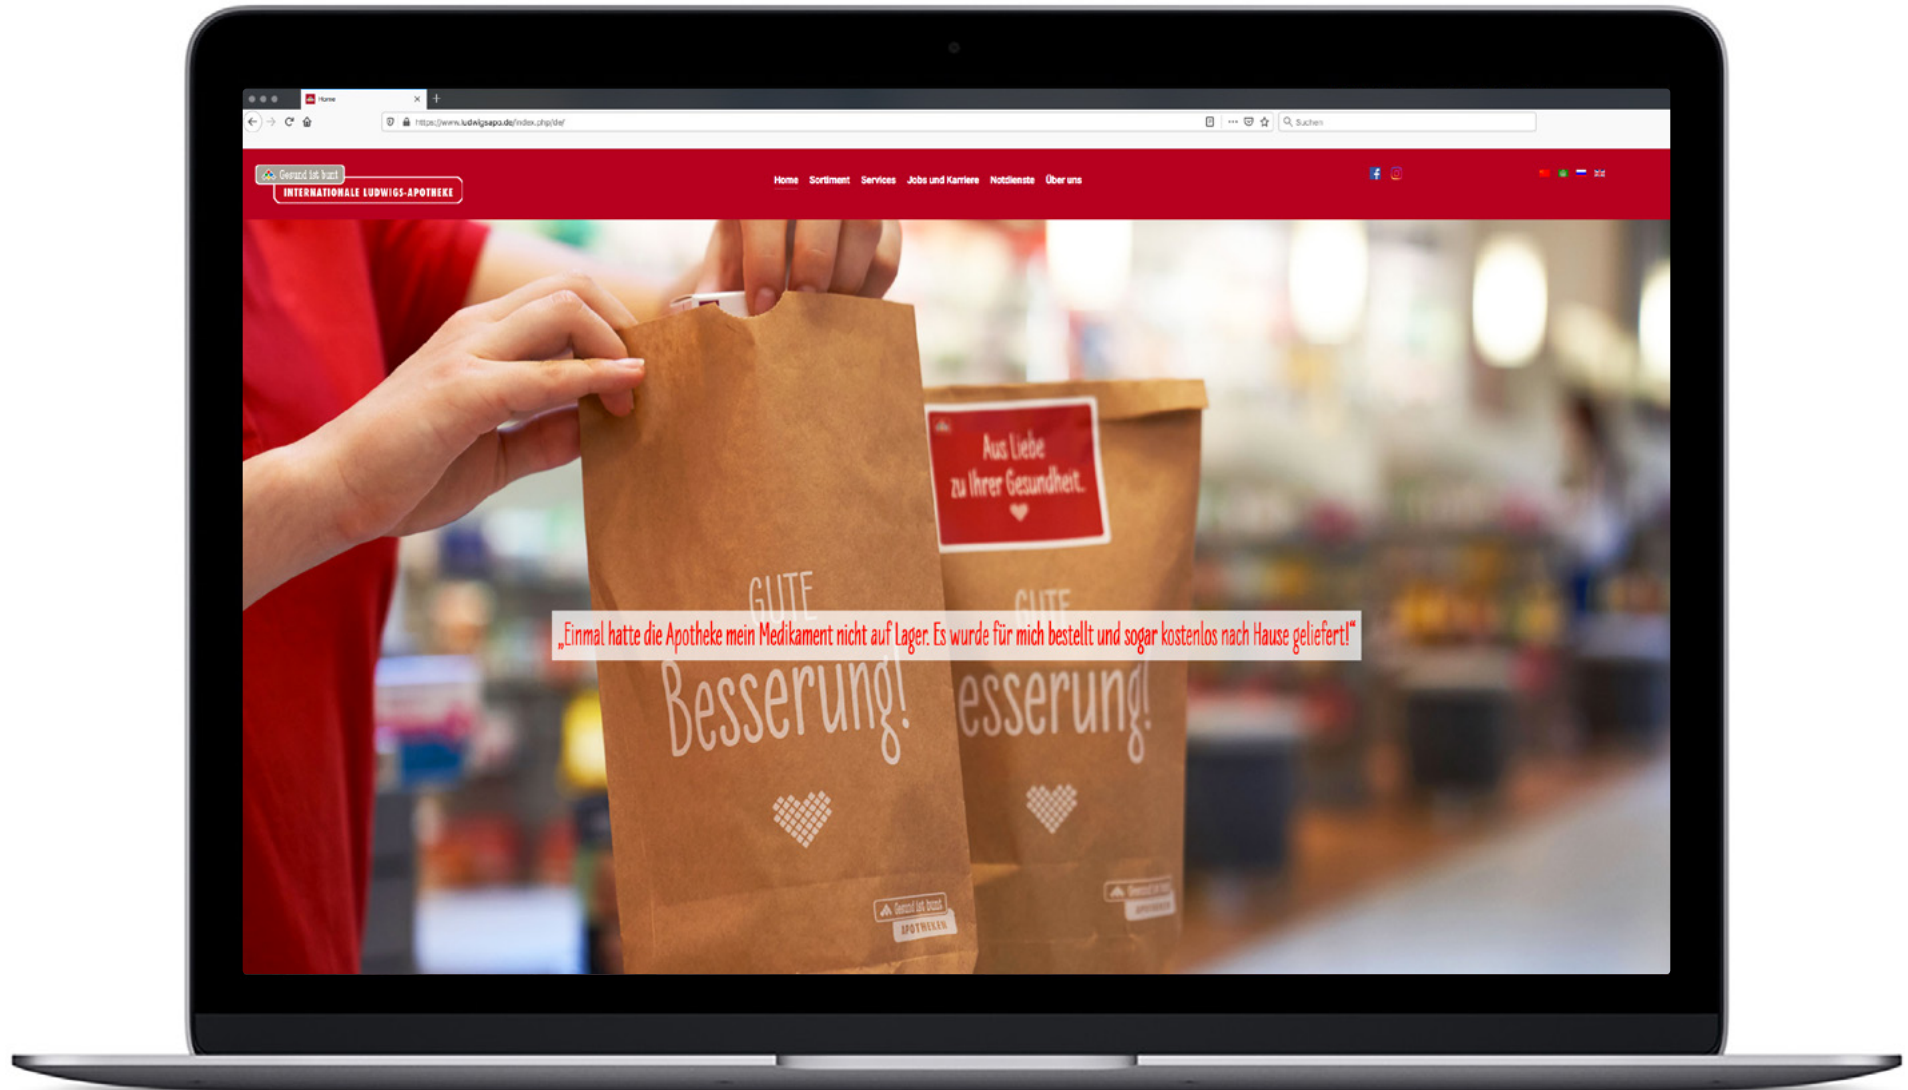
Home

https://www.ludwigsapo.de/index.php/de/

Suchen

Gesund ist bunt
INTERNATIONALE LUDWIGS-APOTHEKE

Home Sortiment Services Jobs und Karriere Notdienste Über uns

Aus Liebe zu Ihrer Gesundheit.

GUTE

„Einmal hatte die Apotheke mein Medikament nicht auf Lager. Es wurde für mich bestellt und sogar kostenlos nach Hause geliefert!"

Besserung!

GUTE

esserung!

Gesund ist bunt
APOTHEKEN